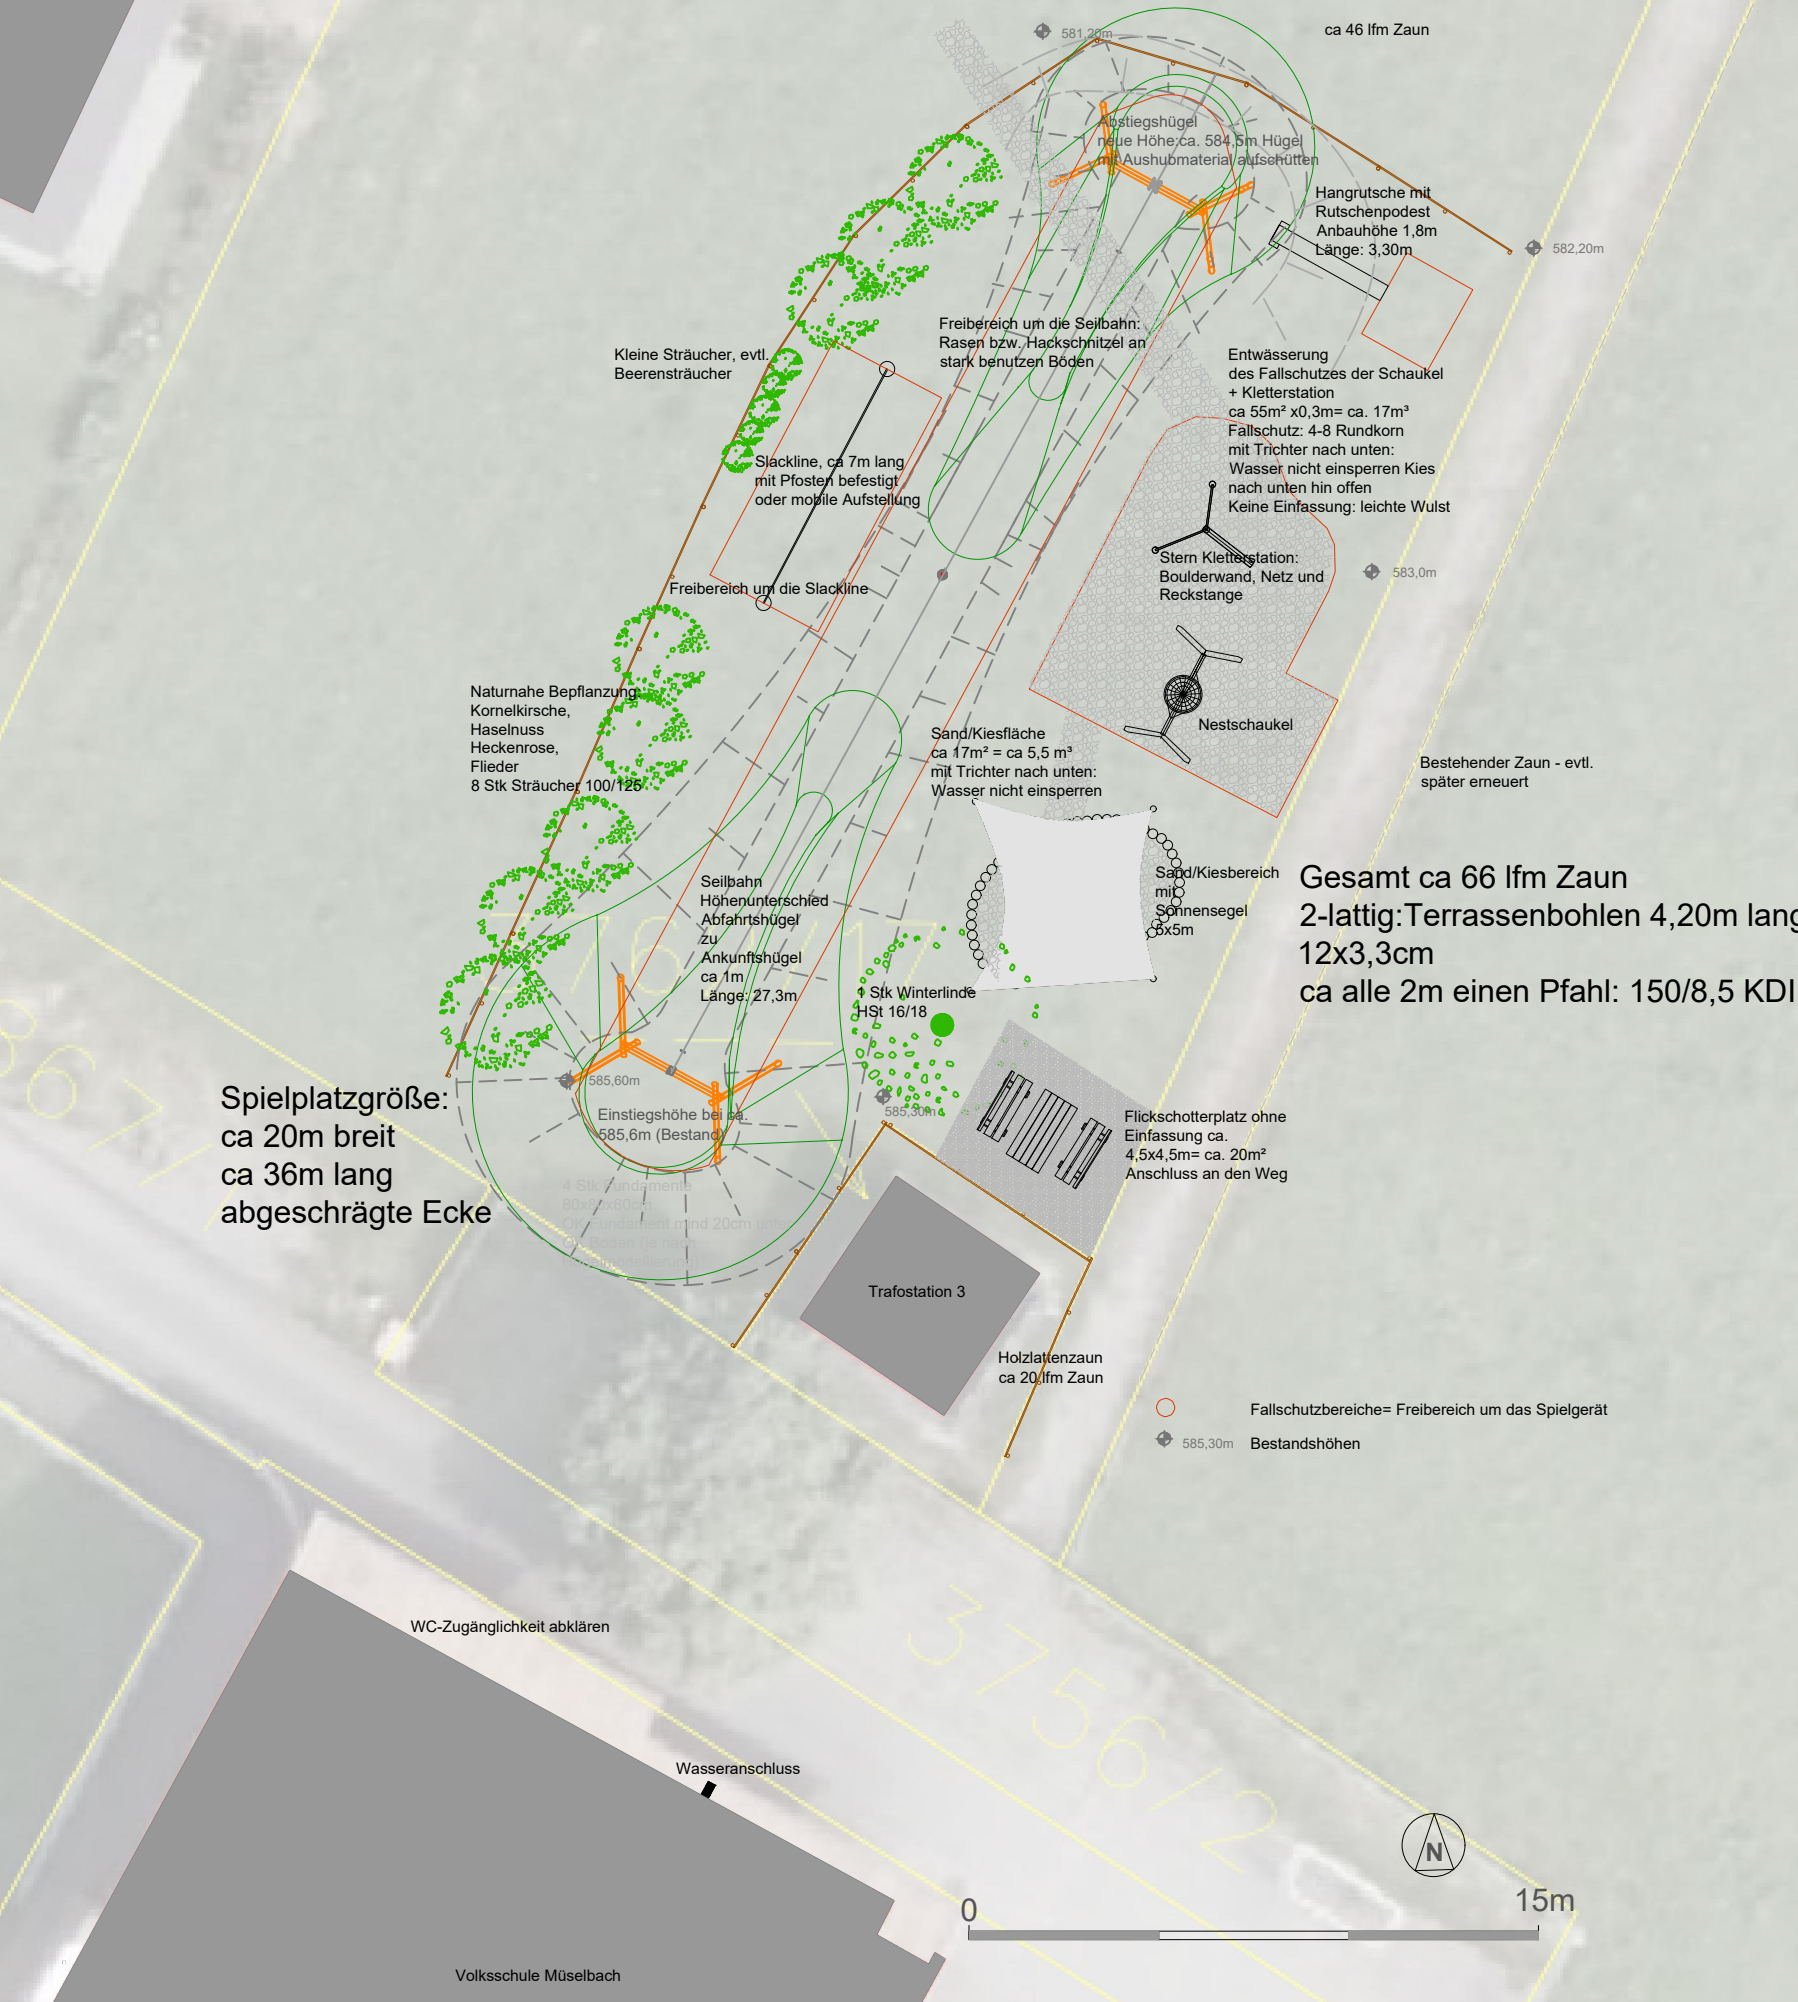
581,20m

ca 46 lfm Zaun

Abstiegshügel
neue Höhe ca. 584,5m Hügel
mit Aushubmaterial aufschütten

Hangrutsche mit
Rutschenpodest
Anbauhöhe 1,8m
Länge: 3,30m

582,20m

Freibereich um die Seilbahn:
Rasen bzw. Hackschnitzel an
stark benutzen Böden

Kleine Sträucher, evtl.
Beerensträucher

Entwässerung
des Fallschutzes der Schaukel
+ Kletterstation
ca 55m² x0,3m= ca. 17m³
Fallschutz: 4-8 Rundkorn
mit Trichter nach unten:
Wasser nicht einsperren Kies
nach unten hin offen
Keine Einfassung: leichte Wulst

Slackline, ca 7m lang
mit Pfosten befestigt
oder mobile Aufstellung

Stern Kletterstation:
Boulderwand, Netz und
Reckstange

583,0m

Freibereich um die Slackline

Nestschaukel

Naturnahe Bepflanzung:
Kornelkirsche,
Haselnuss
Heckenrose,
Flieder
8 Stk Sträucher 100/125

Sand/Kiesfläche
ca 17m² = ca 5,5 m³
mit Trichter nach unten:
Wasser nicht einsperren

Bestehender Zaun - evtl.
später erneuert

Seilbahn
Höhenunterschied
Abfahrtshügel
zu
Ankunftshügel
ca 1m
Länge: 27,3m

Sand/Kiesbereich
mit
Sonnensegel
5x5m

Gesamt ca 66 lfm Zaun
2-lattig:Terrassenbohlen 4,20m lang
12x3,3cm
ca alle 2m einen Pfahl: 150/8,5 KDI

1 Stk Winterlinde
HSt 16/18

585,60m

585,30m

Spielplatzgröße:
ca 20m breit
ca 36m lang
abgeschrägte Ecke

Einstiegshöhe bei ca.
585,6m (Bestand)

Flickschotterplatz ohne
Einfassung ca.
4,5x4,5m= ca. 20m²
Anschluss an den Weg

4 Stk Fundamente
80x80x80cm
OK Fundament mind 20cm unter
OK Boden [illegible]
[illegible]

Trafostation 3

Holzlattenzaun
ca 20 lfm Zaun

Fallschutzbereiche= Freibereich um das Spielgerät

585,30m Bestandshöhen

WC-Zugänglichkeit abklären

Wasseranschluss

N

0

15m

Volksschule Müselbach